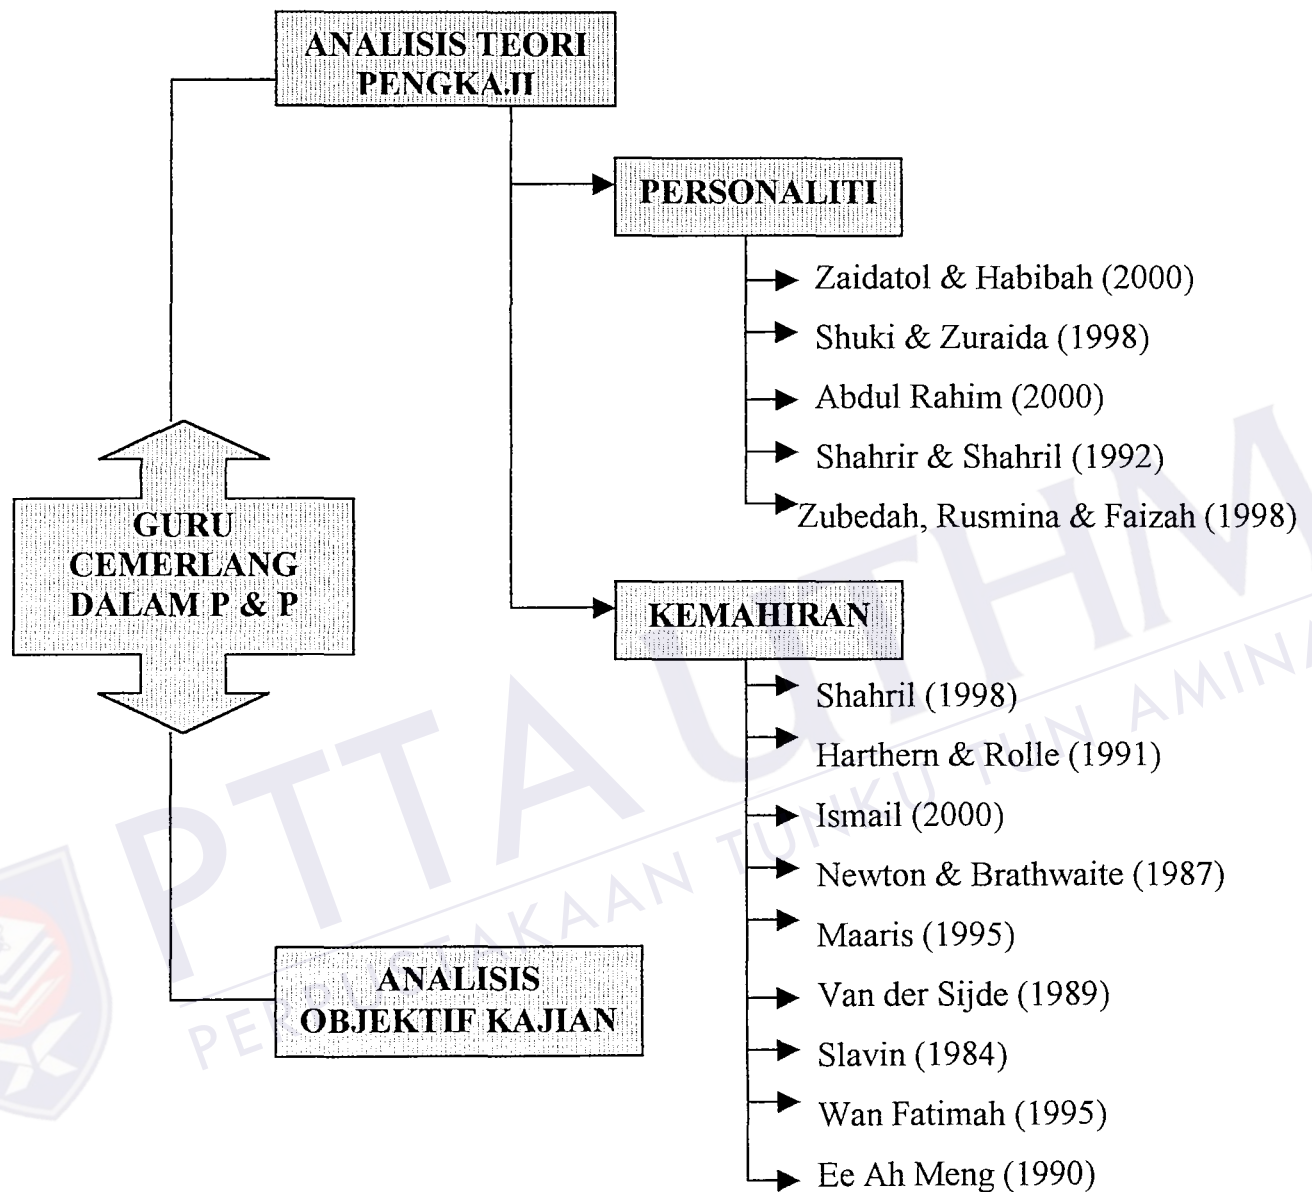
ANALISIS TEORI PENGKAJI

PERSONALITI

Zaidatol & Habibah (2000)

Shuki & Zuraida (1998)

Abdul Rahim (2000)

Shahrir & Shahril (1992)

Zubedah, Rusmina & Faizah (1998)

GURU CEMERLANG DALAM P & P

KEMAHIRAN

Shahril (1998)

Harthern & Rolle (1991)

Ismail (2000)

Newton & Brathwaite (1987)

Maaris (1995)

Van der Sijde (1989)

Slavin (1984)

Wan Fatimah (1995)

Ee Ah Meng (1990)

ANALISIS OBJEKTIF KAJIAN

PTTA UTHM
PERPUSTAKAAN TUNKU TUN AMINAH